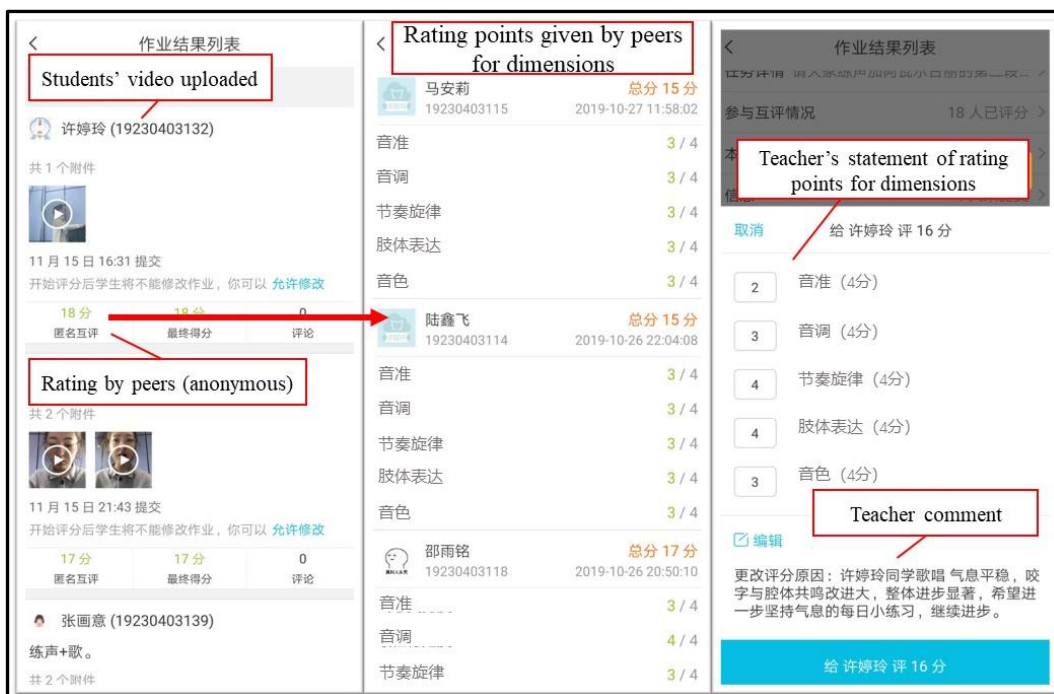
<

作业结果列表

Students' video uploaded

许婷玲 (19230403132)

共 1 个附件

11 月 15 日 16:31 提交

开始评分后学生将不能修改作业，你可以 允许修改

| 18 分 | 18 分 | 0 |
|---|---|---|
| 匿名互评 | 最终得分 | 评论 |

Rating by peers (anonymous)

共 2 个附件

11 月 15 日 21:43 提交

开始评分后学生将不能修改作业，你可以 允许修改

| 17 分 | 17 分 | 0 |
|---|---|---|
| 匿名互评 | 最终得分 | 评论 |

张画意 (19230403139)

练声+歌。

共 2 个附件

<

Rating points given by peers for dimensions

马安莉 19230403115 总分 15 分 2019-10-27 11:58:02

| 音准 | 3 / 4 |
|---|---|
| 音调 | 3 / 4 |
| 节奏旋律 | 3 / 4 |
| 肢体表达 | 3 / 4 |
| 音色 | 3 / 4 |

陆鑫飞 19230403114 总分 15 分 2019-10-26 22:04:08

| 音准 | 3 / 4 |
|---|---|
| 音调 | 3 / 4 |
| 节奏旋律 | 3 / 4 |
| 肢体表达 | 3 / 4 |
| 音色 | 3 / 4 |

邵雨铭 19230403118 总分 17 分 2019-10-26 20:50:10

| 音准 | 3 / 4 |
|---|---|
| 音调 | 4 / 4 |
| 节奏旋律 | 3 / 4 |

<

作业结果列表

任务详情 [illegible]

参与互评情况 18 人已评分 >

本 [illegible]

信 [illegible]

Teacher's statement of rating points for dimensions

取消 给 许婷玲 评 16 分

2 音准（4分）

3 音调（4分）

4 节奏旋律（4分）

4 肢体表达（4分）

3 音色（4分）

Teacher comment

编辑

更改评分原因：许婷玲同学歌唱 气息平稳，咬字与腔体共鸣改进大，整体进步显著，希望进一步坚持气息的每日小练习，继续进步。

给 许婷玲 评 16 分